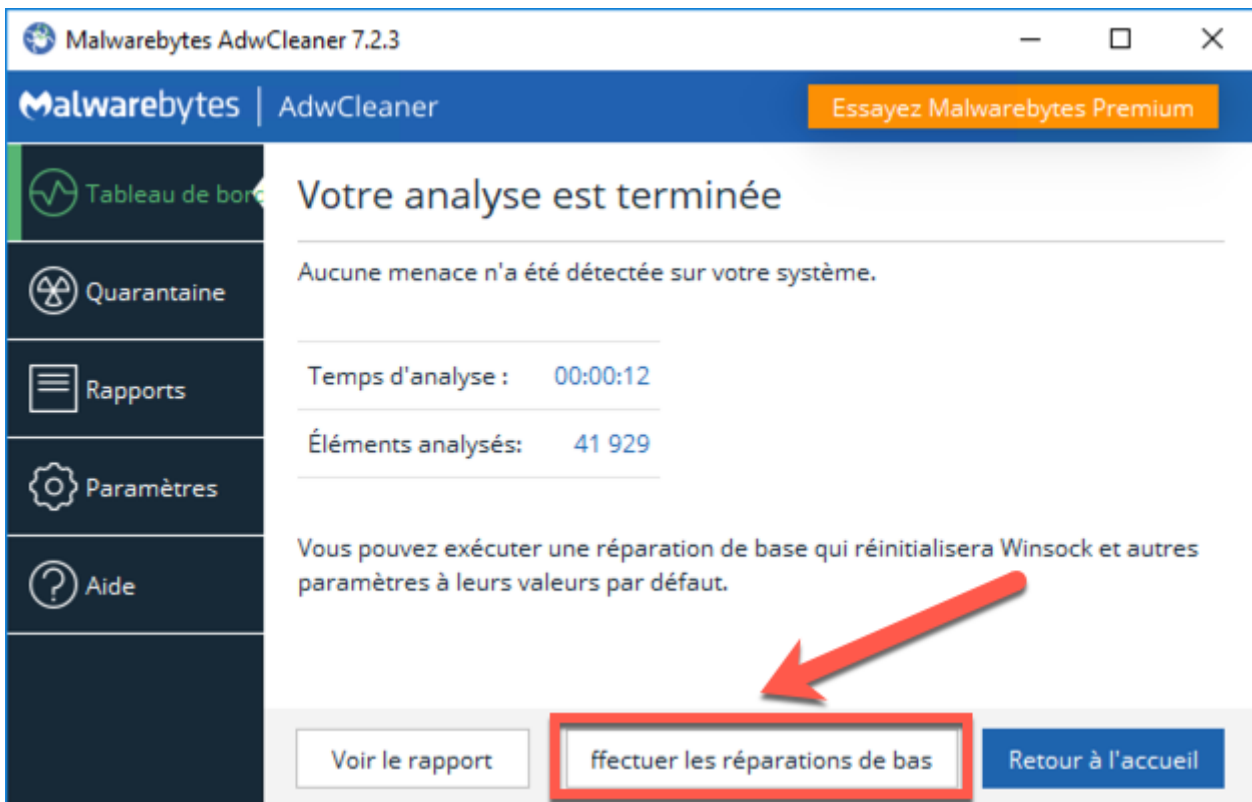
Malwarebytes AdwCleaner 7.2.3

Malwarebytes | AdwCleaner

Essayez Malwarebytes Premium

Tableau de bor

Quarantaine

Rapports

Paramètres

Aide

Votre analyse est terminée

Aucune menace n'a été détectée sur votre système.

| Temps d'analyse : | 00:00:12 |
|---|---|
| Éléments analysés: | 41 929 |

Vous pouvez exécuter une réparation de base qui réinitialisera Winsock et autres paramètres à leurs valeurs par défaut.

Voir le rapport

ffectuer les réparations de bas

Retour à l'accueil